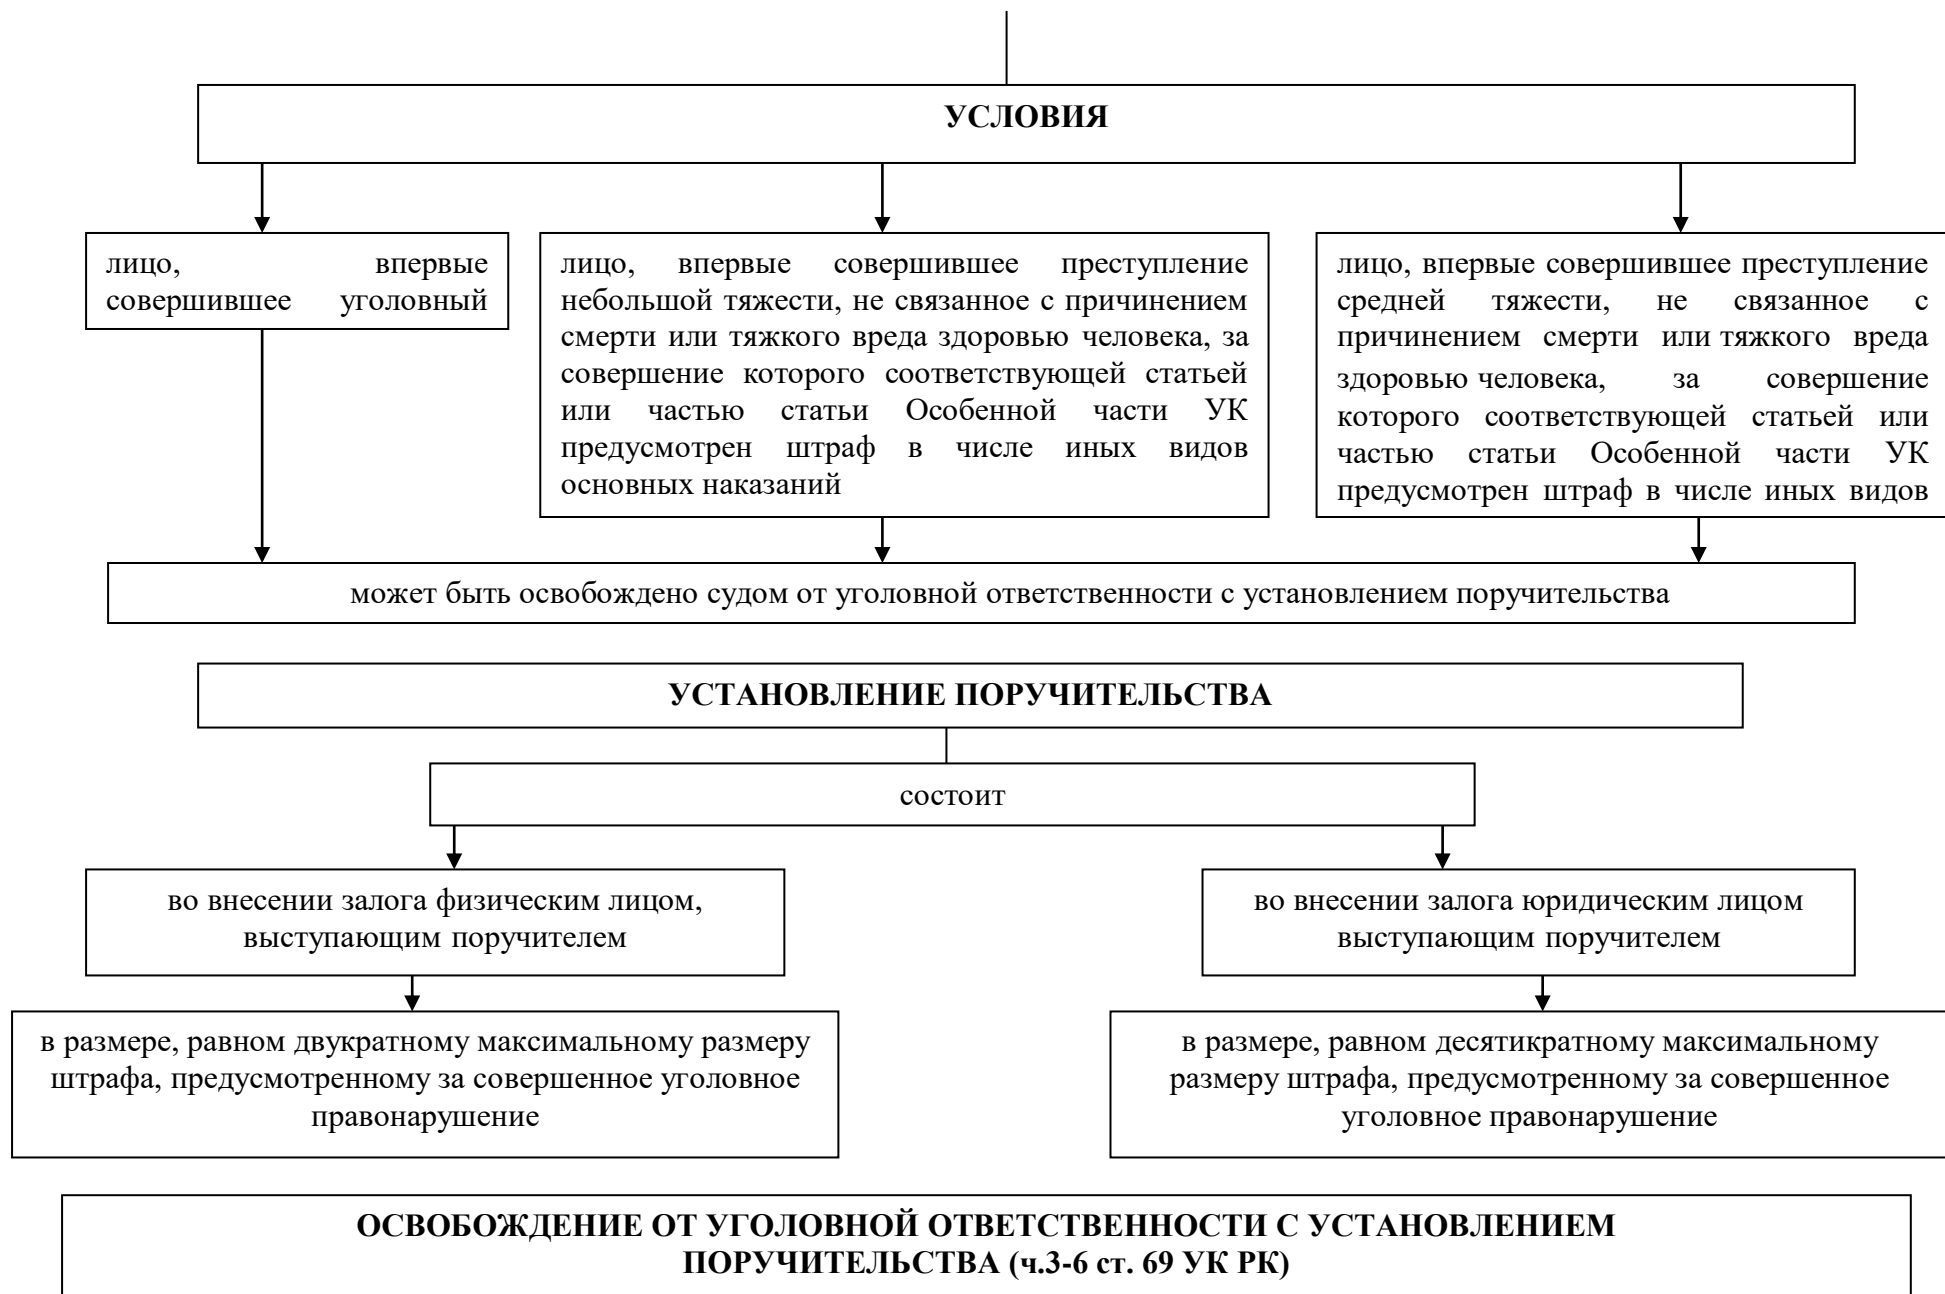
УСЛОВИЯ

лицо, впервые совершившее уголовный

лицо, впервые совершившее преступление небольшой тяжести, не связанное с причинением смерти или тяжкого вреда здоровью человека, за совершение которого соответствующей статьей или частью статьи Особенной части УК предусмотрен штраф в числе иных видов основных наказаний

лицо, впервые совершившее преступление средней тяжести, не связанное с причинением смерти или тяжкого вреда здоровью человека, за совершение которого соответствующей статьей или частью статьи Особенной части УК предусмотрен штраф в числе иных видов

может быть освобождено судом от уголовной ответственности с установлением поручительства

УСТАНОВЛЕНИЕ ПОРУЧИТЕЛЬСТВА

состоит

во внесении залога физическим лицом, выступающим поручителем

во внесении залога юридическим лицом выступающим поручителем

в размере, равном двукратному максимальному размеру штрафа, предусмотренному за совершенное уголовное правонарушение

в размере, равном десятикратному максимальному размеру штрафа, предусмотренному за совершенное уголовное правонарушение

ОСВОБОЖДЕНИЕ ОТ УГОЛОВНОЙ ОТВЕТСТВЕННОСТИ С УСТАНОВЛЕНИЕМ ПОРУЧИТЕЛЬСТВА (ч.3-6 ст. 69 УК РК)